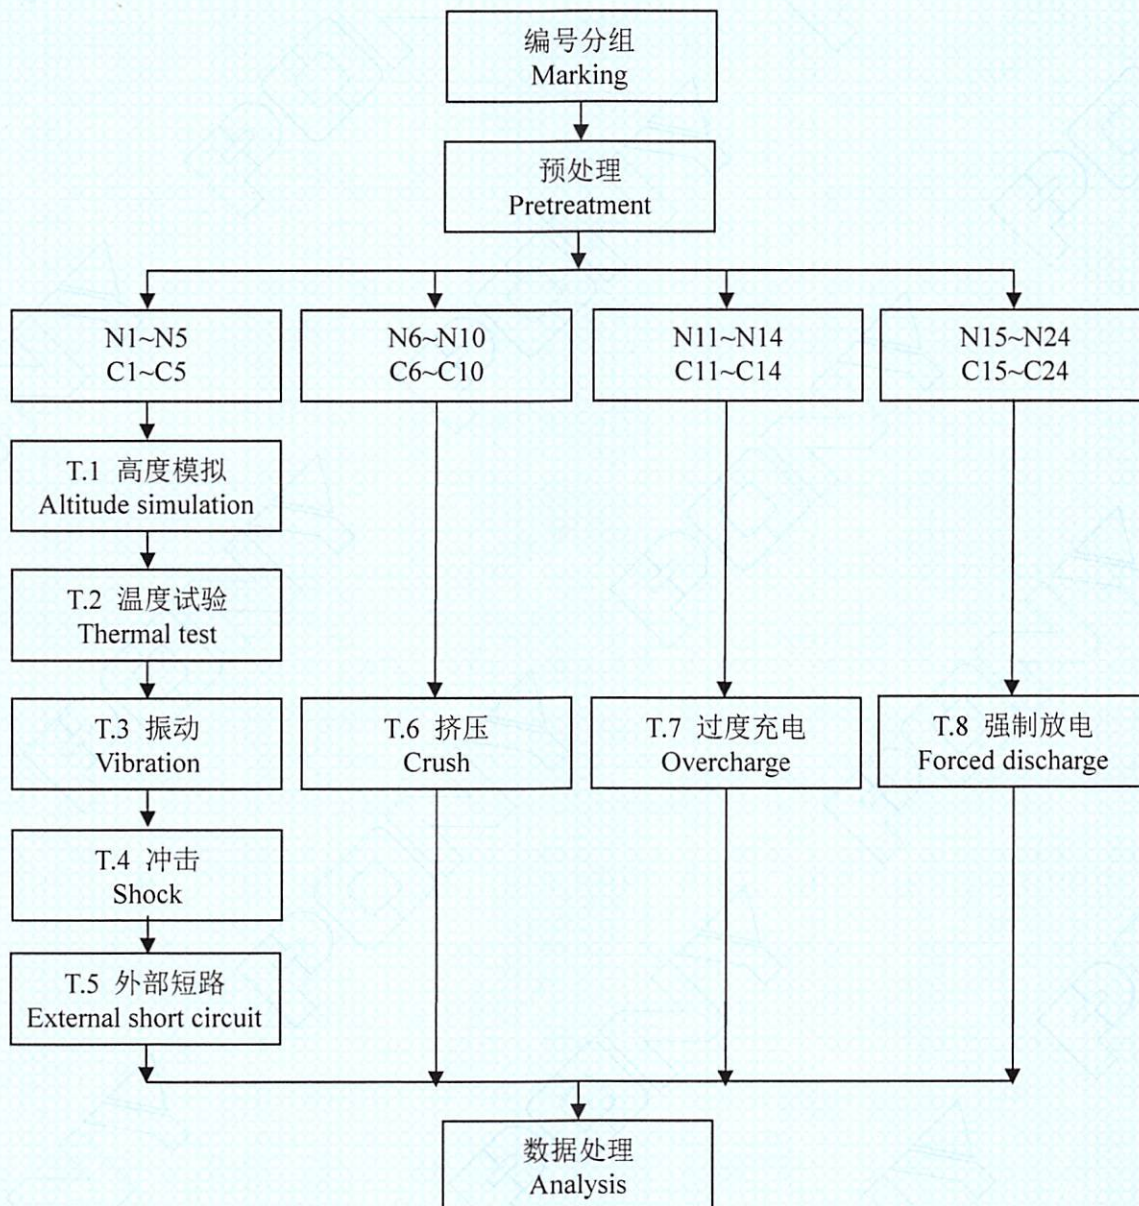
编号分组
Marking

预处理
Pretreatment

N1~N5
C1~C5

N6~N10
C6~C10

N11~N14
C11~C14

N15~N24
C15~C24

T.1 高度模拟
Altitude simulation

T.2 温度试验
Thermal test

T.3 振动
Vibration

T.4 冲击
Shock

T.5 外部短路
External short circuit

T.6 挤压
Crush

T.7 过度充电
Overcharge

T.8 强制放电
Forced discharge

数据处理
Analysis